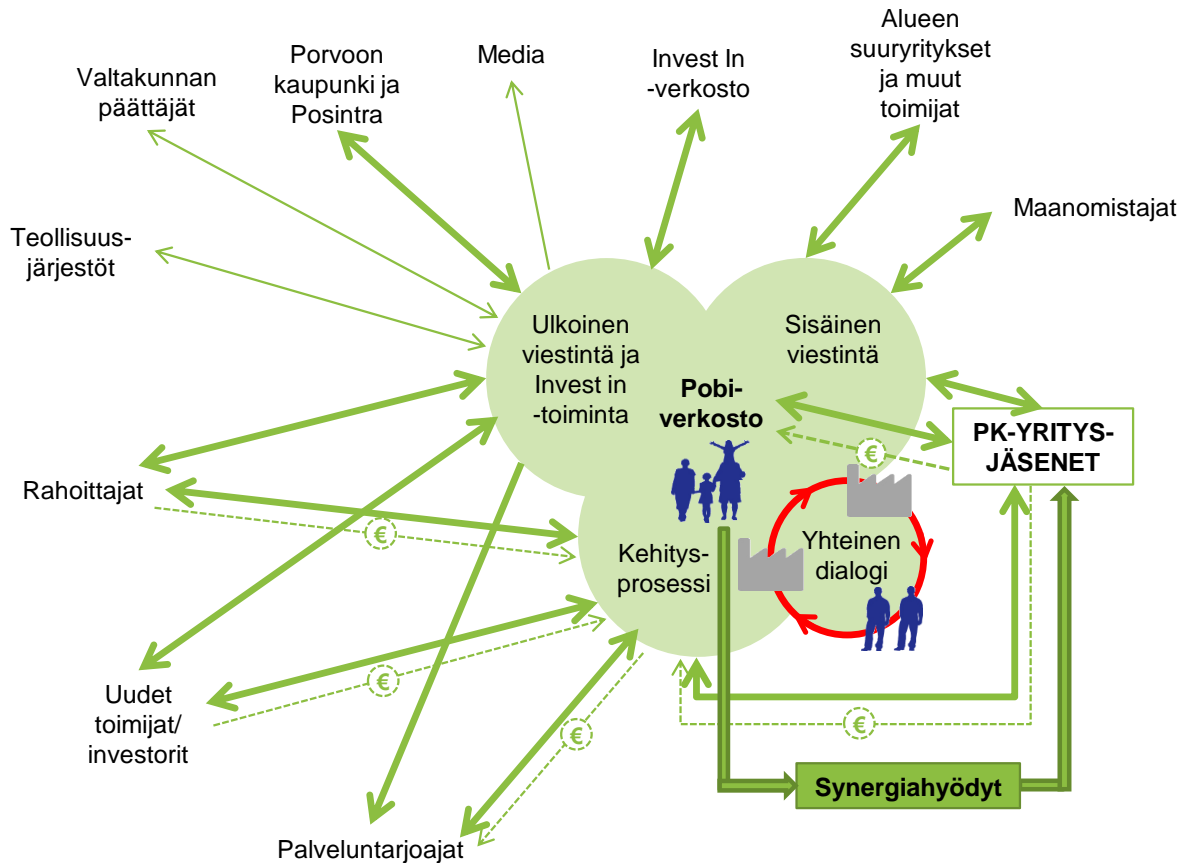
Valtakunnan päättäjät

Porvoon kaupunki ja Posintra

Media

Invest In -verkosto

Alueen suuryritykset ja muut toimijat

Maanomistajat

Teollisuusjärjestöt

Ulkoinen viestintä ja Invest in -toiminta

Sisäinen viestintä

Pobi-verkosto

PK-YRITYS-JÄSENET

€

Rahoittajat

€

Kehitys-prosessi

Yhteinen dialogi

€

Uudet toimijat/ investorit

€

€

Synergiahyödyt

Palveluntarjoajat